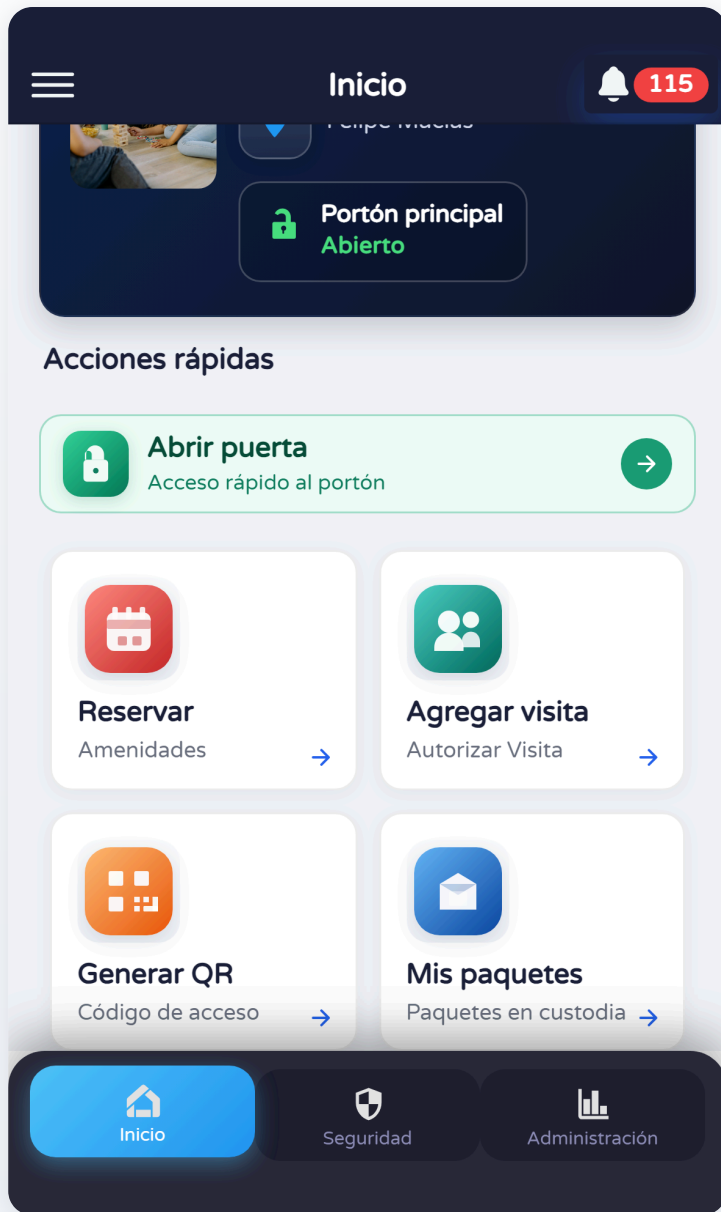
Inicio

115

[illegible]

Portón principal
Abierto

Acciones rápidas

Abrir puerta
Acceso rápido al portón

Reservar
Amenidades

Agregar visita
Autorizar Visita

Generar QR
Código de acceso

Mis paquetes
Paquetes en custodia

Inicio
Seguridad
Administración